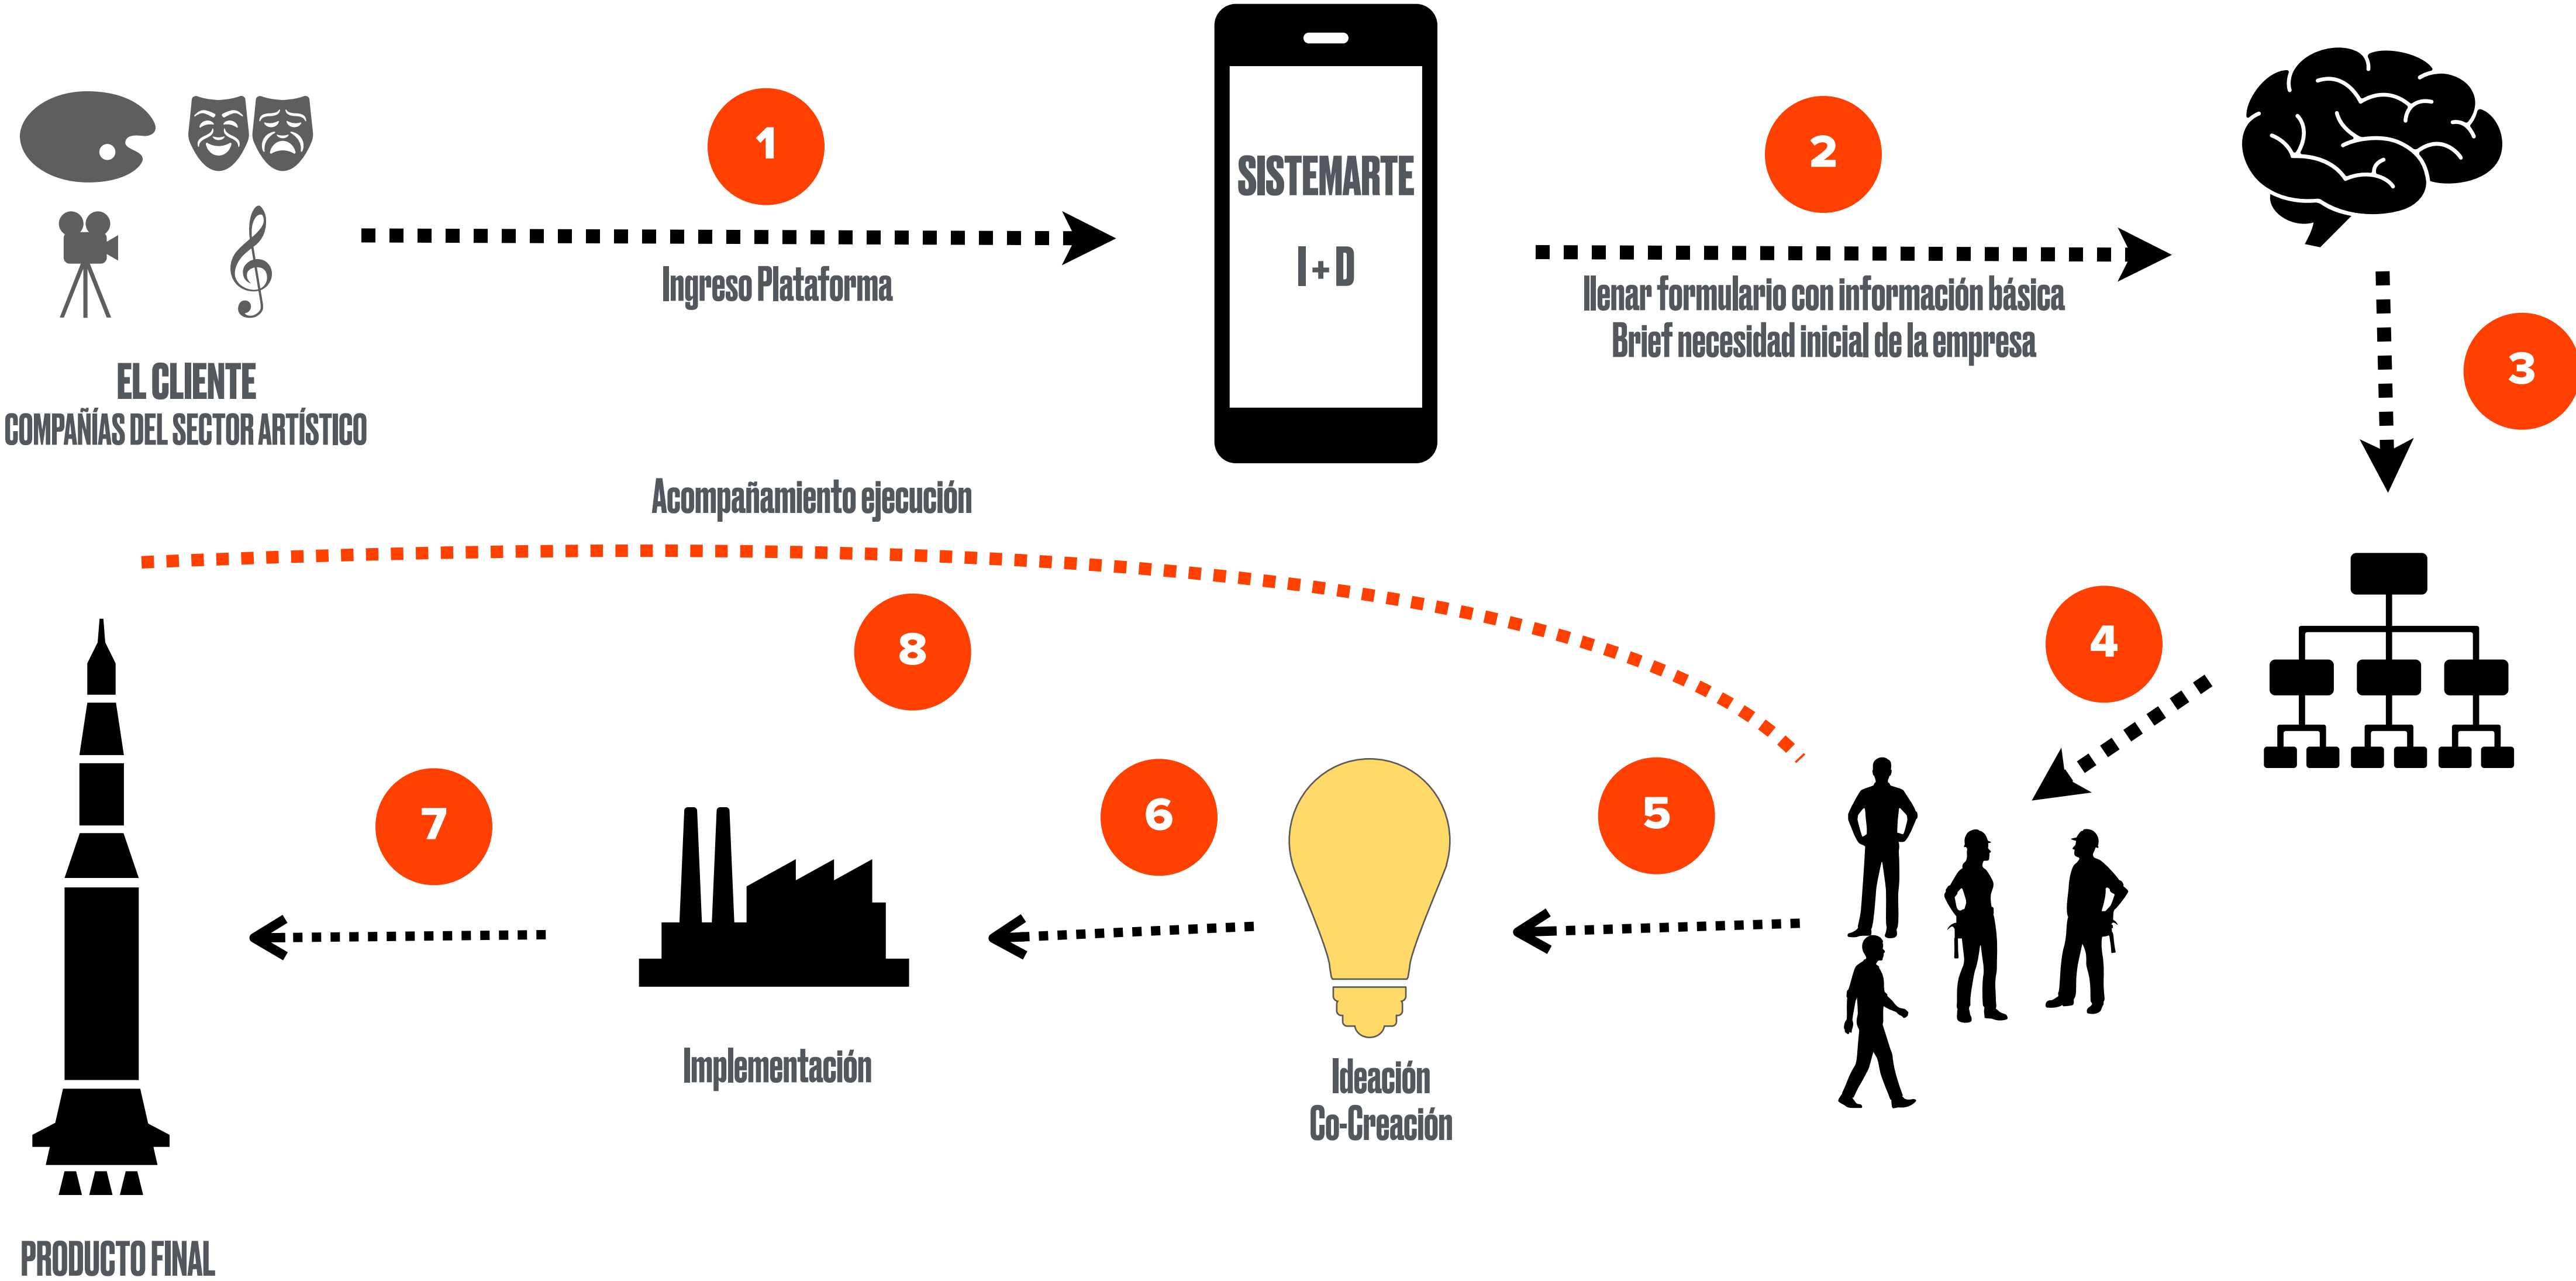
EL CLIENTE
COMPAÑÍAS DEL SECTOR ARTÍSTICO

1
Ingreso Plataforma

SISTEMARTE
I+D

2
llenar formulario con información básica
Brief necesidad inicial de la empresa

3

4

Acompañamiento ejecución

8

7

6

5

Implementación

Ideación
Co-Creación

PRODUCTO FINAL